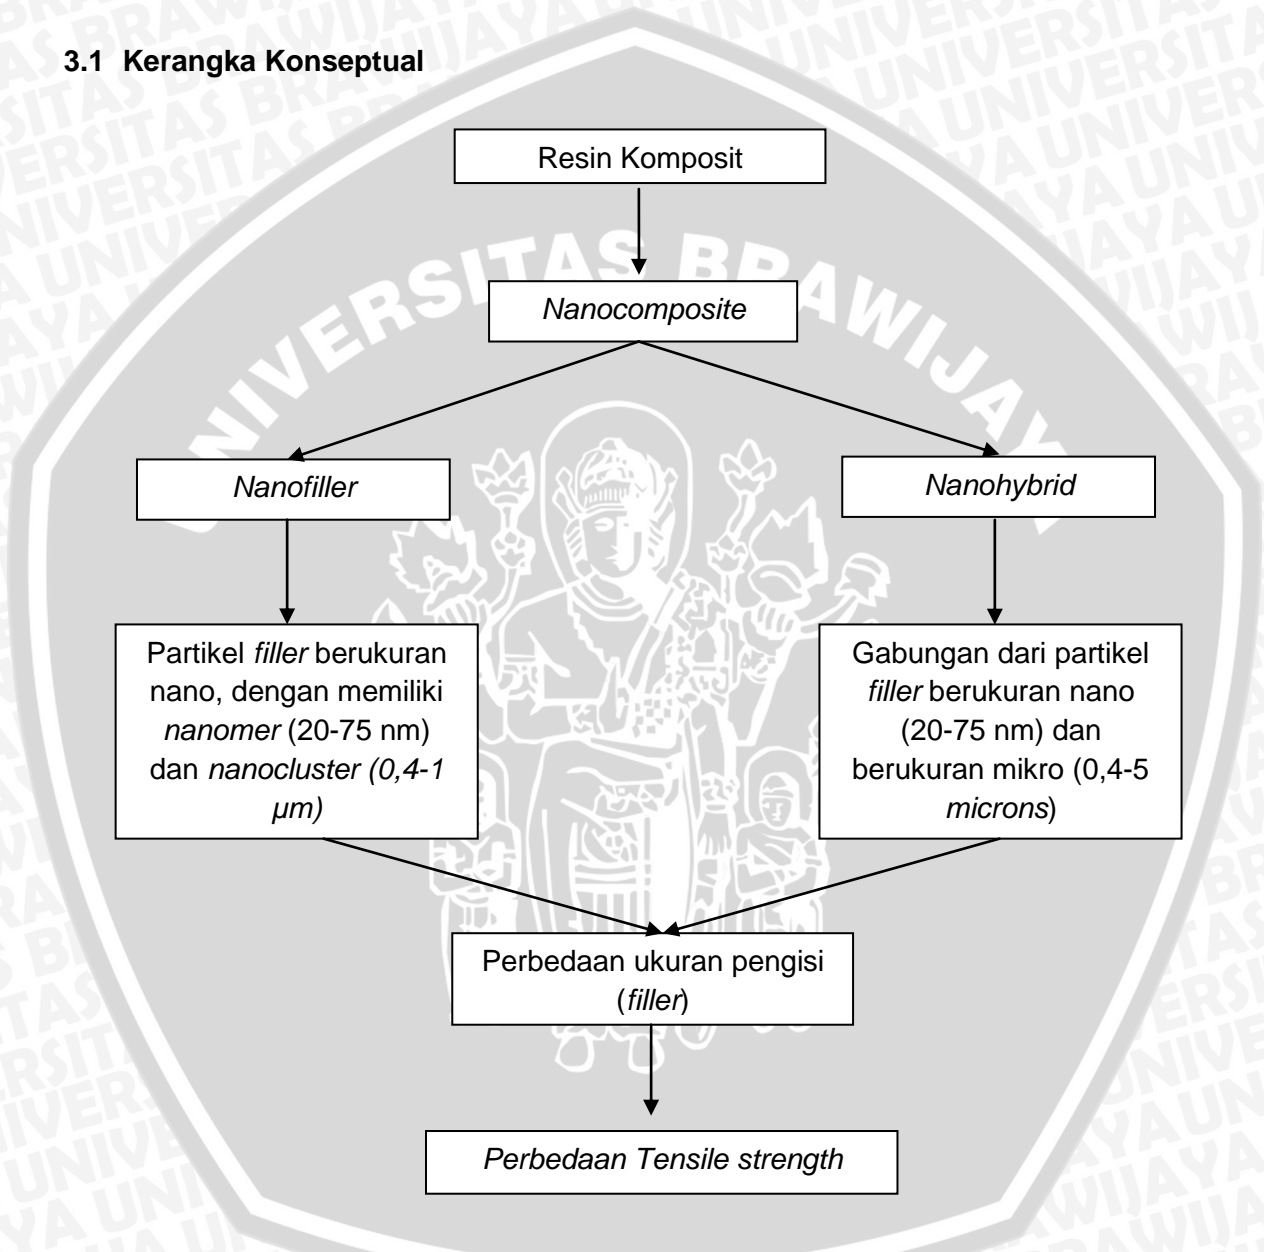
3.1 Kerangka Konseptual

Resin Komposit

Nanocomposite

Nanofiller

Nanohybrid

Partikel filler berukuran nano, dengan memiliki nanomer (20-75 nm) dan nanocluster (0,4-1 μm)

Gabungan dari partikel filler berukuran nano (20-75 nm) dan berukuran mikro (0,4-5 microns)

Perbedaan ukuran pengisi (filler)

Perbedaan Tensile strength

UNIVERSITAS BRAWIJAYA